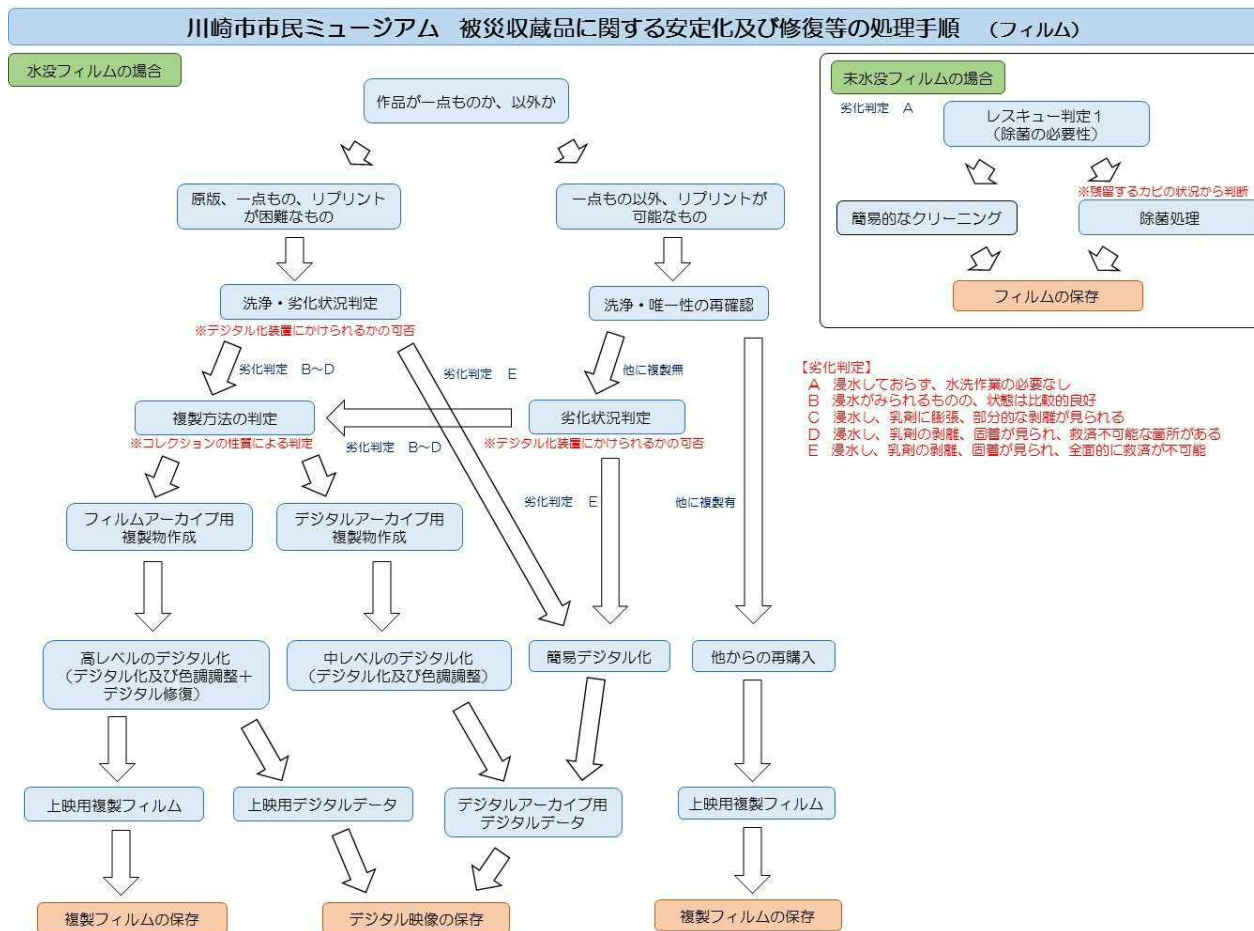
川崎市市民ミュージアム　被災収蔵品に関する安定化及び修復等の処理手順　（フィルム）

水没フィルムの場合

作品が一点ものか、以外か

原版、一点もの、リプリントが困難なもの

一点もの以外、リプリントが可能なもの

洗浄・劣化状況判定
※デジタル化装置にかけられるかの可否

洗浄・唯一性の再確認

劣化判定　B～D

劣化判定　E

他に複製無

複製方法の判定
※コレクションの性質による判定

劣化判定　B～D

劣化状況判定
※デジタル化装置にかけられるかの可否

劣化判定　E

他に複製有

フィルムアーカイブ用複製物作成

デジタルアーカイブ用複製物作成

高レベルのデジタル化（デジタル化及び色調調整＋デジタル修復）

中レベルのデジタル化（デジタル化及び色調調整）

簡易デジタル化

他からの再購入

上映用複製フィルム

上映用デジタルデータ

デジタルアーカイブ用デジタルデータ

上映用複製フィルム

複製フィルムの保存

デジタル映像の保存

複製フィルムの保存

未水没フィルムの場合

劣化判定　A

レスキュー判定１（除菌の必要性）

※残留するカビの状況から判断

簡易的なクリーニング

除菌処理

フィルムの保存

【劣化判定】
A　浸水しておらず、水洗作業の必要なし
B　浸水がみられるものの、状態は比較的良好
C　浸水し、乳剤に膨張、部分的な剥離が見られる
D　浸水し、乳剤の剥離、固着が見られ、救済不可能な箇所がある
E　浸水し、乳剤の剥離、固着が見られ、全面的に救済が不可能